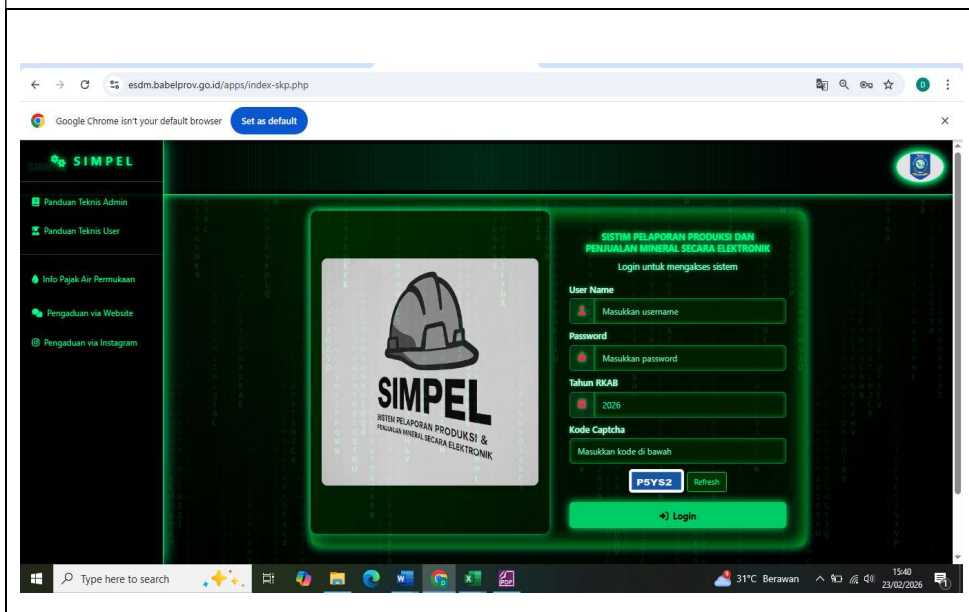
esdm.babelprov.go.id/apps/index-skp.php

Google Chrome isn't your default browser Set as default

SIMPEL

Panduan Teknis Admin

Panduan Teknis User

Info Pajak Air Permukaan

Pengaduan via Website

Pengaduan via Instagram

SIMPEL
SISTEM PELAPORAN PRODUKSI & PENJUALAN MINERAL SECARA ELEKTRONIK

SISTIM PELAPORAN PRODUKSI DAN PENJUALAN MINERAL SECARA ELEKTRONIK

Login untuk mengakses sistem

User Name

Masukkan username

Password

Masukkan password

Tahun RKAB

2026

Kode Captcha

Masukkan kode di bawah

P5YS2 Refresh

Login

Type here to search

31°C Berawan 15:40 23/02/2026